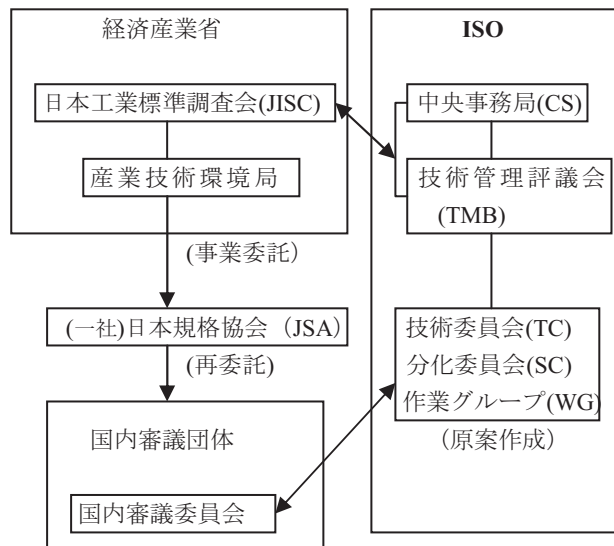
経済産業省

日本工業標準調査会(JISC)

産業技術環境局

(事業委託)

(一社)日本規格協会（JSA)

(再委託)

国内審議団体

国内審議委員会

ISO

中央事務局(CS)

技術管理評議会 (TMB)

技術委員会(TC)
分化委員会(SC)
作業グループ(WG)

（原案作成）